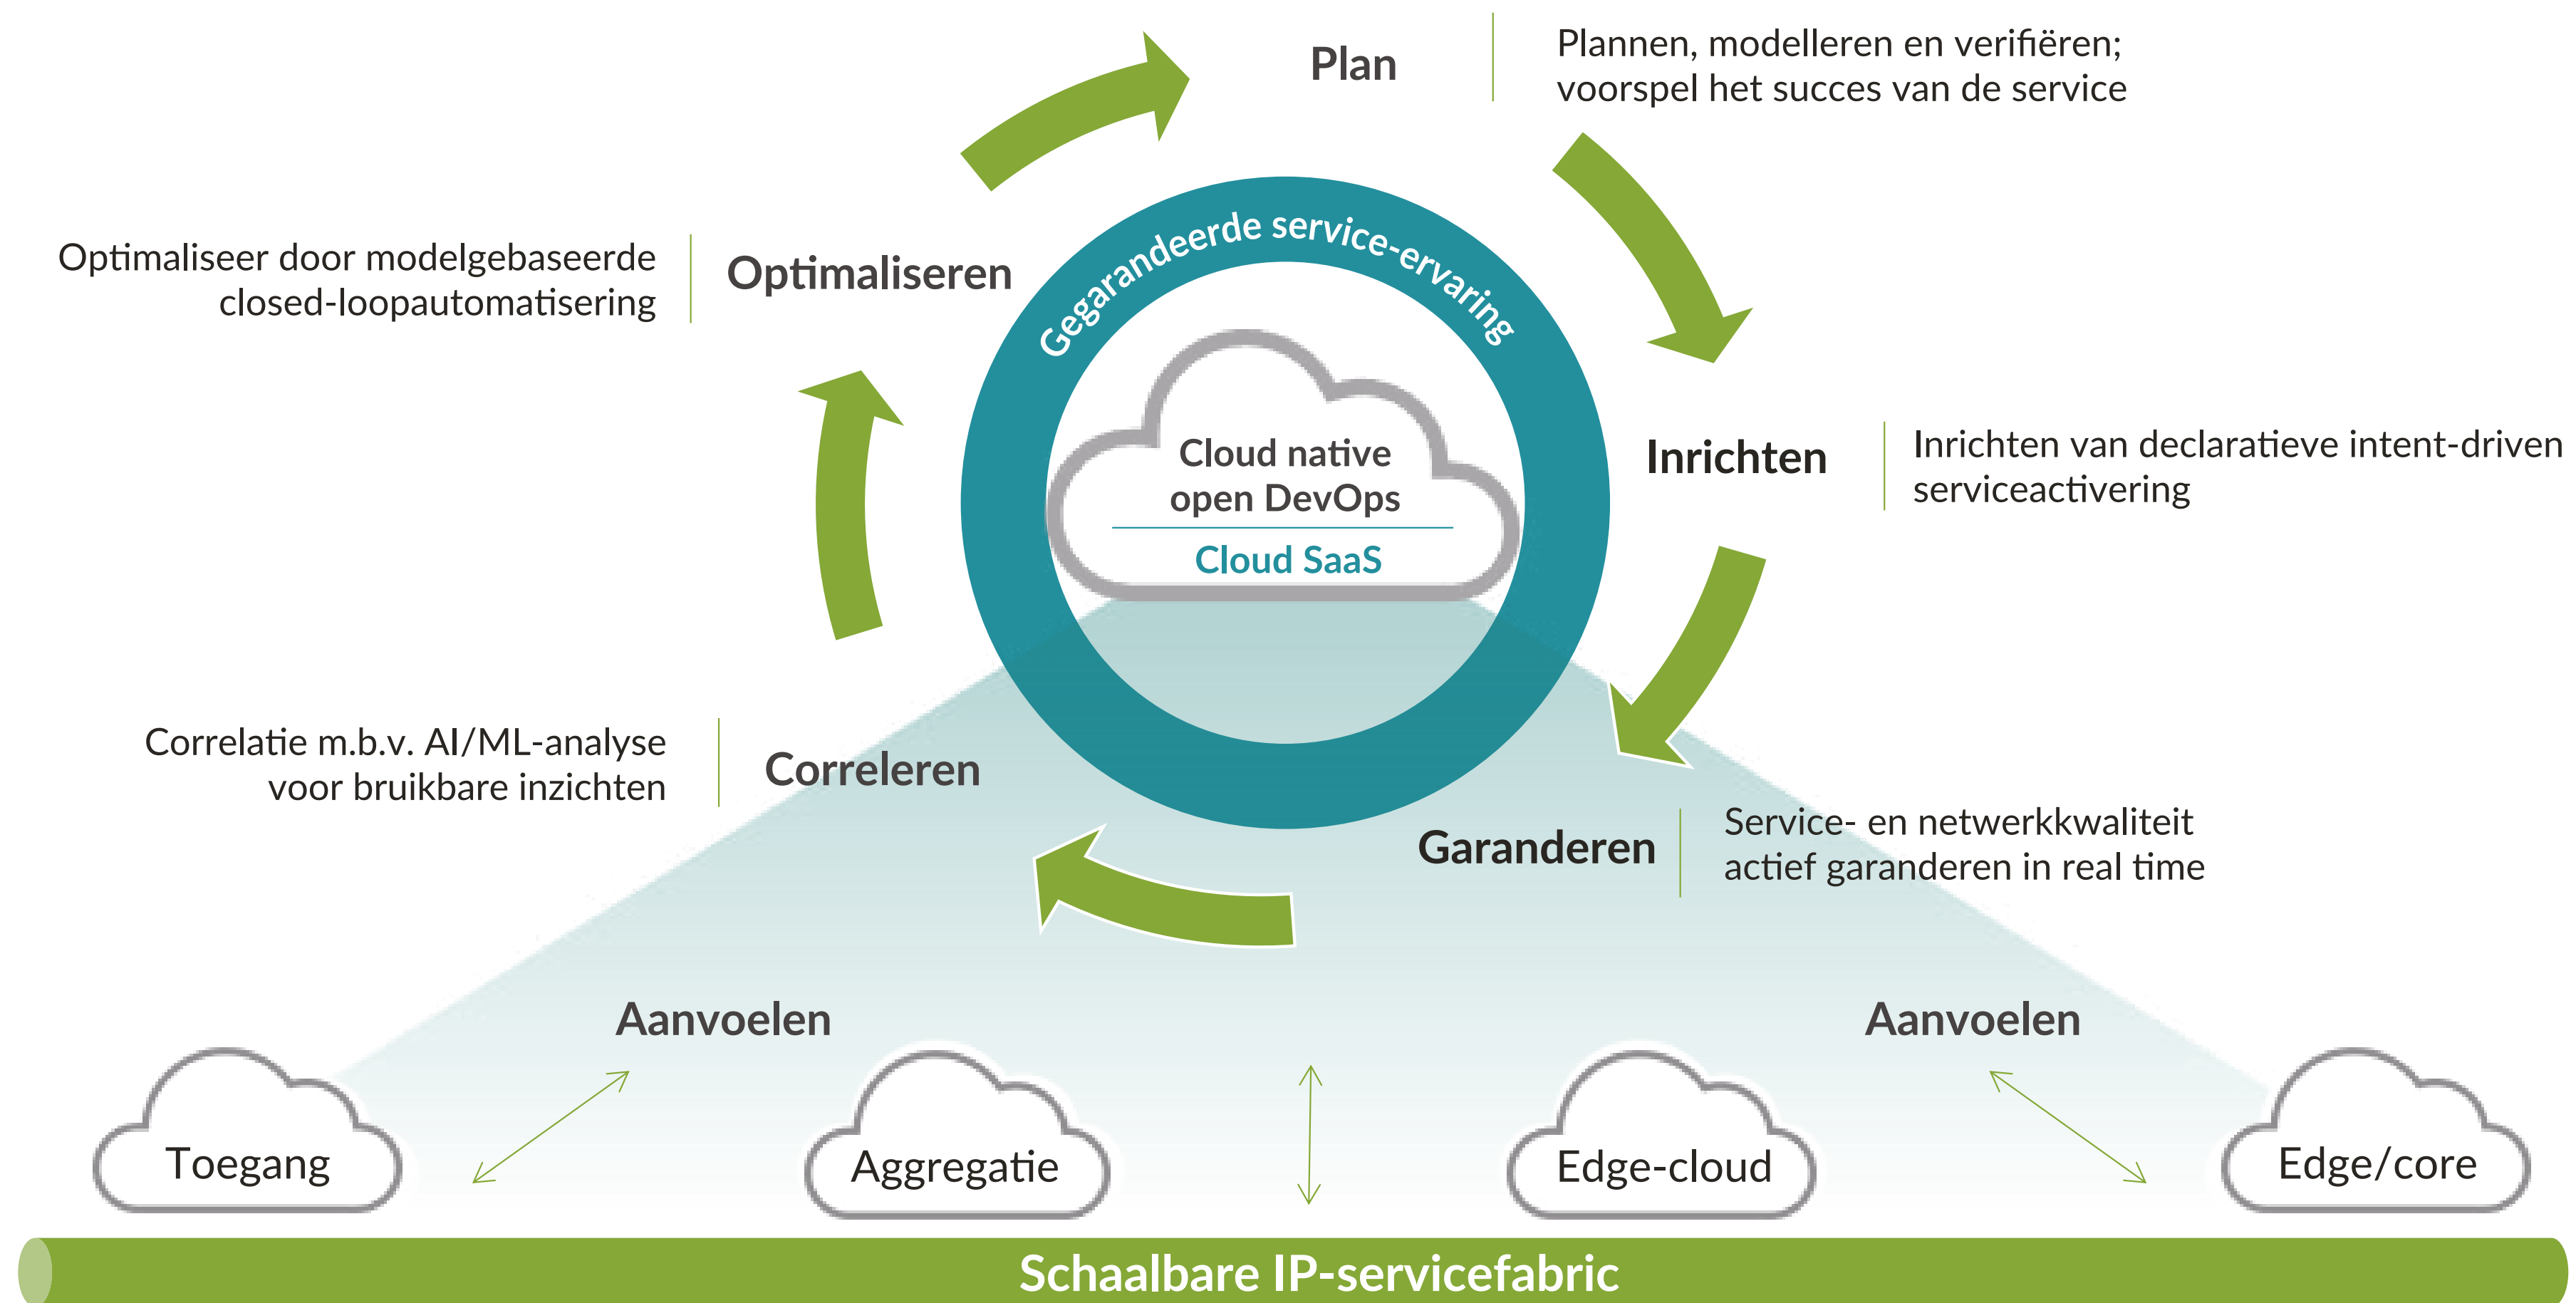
Plan

Plannen, modelleren en verifiëren; voorspel het succes van de service

Optimaliseer door modelgebaseerde closed-loopautomatisering

Optimaliseren

Gegarandeerde service-ervaring

Cloud native open DevOps

Cloud SaaS

Inrichten

Inrichten van declaratieve intent-driven serviceactivering

Correlatie m.b.v. AI/ML-analyse voor bruikbare inzichten

Correleren

Garanderen

Service- en netwerkkwaliteit actief garanderen in real time

Aanvoelen

Aanvoelen

Toegang

Aggregatie

Edge-cloud

Edge/core

Schaalbare IP-servicefabric